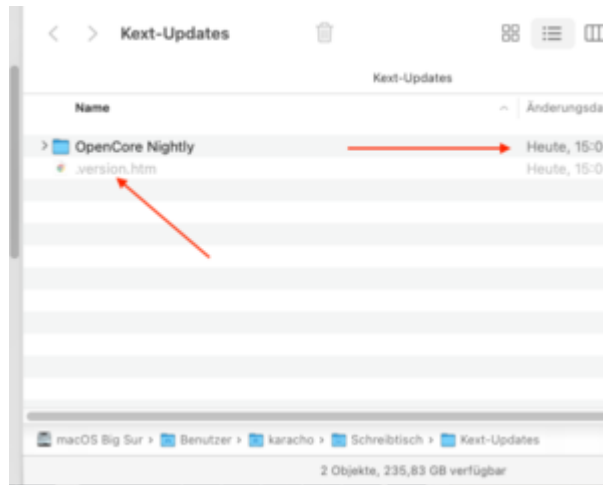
Kext-Updates

Kext-Updates

Name

Änderungsda

OpenCore Nightly

Heute, 15:0

.version.htm

Heute, 15:0

macOS Big Sur › Benutzer › karacho › Schreibtisch › Kext-Updates

2 Objekte, 235,83 GB verfügbar